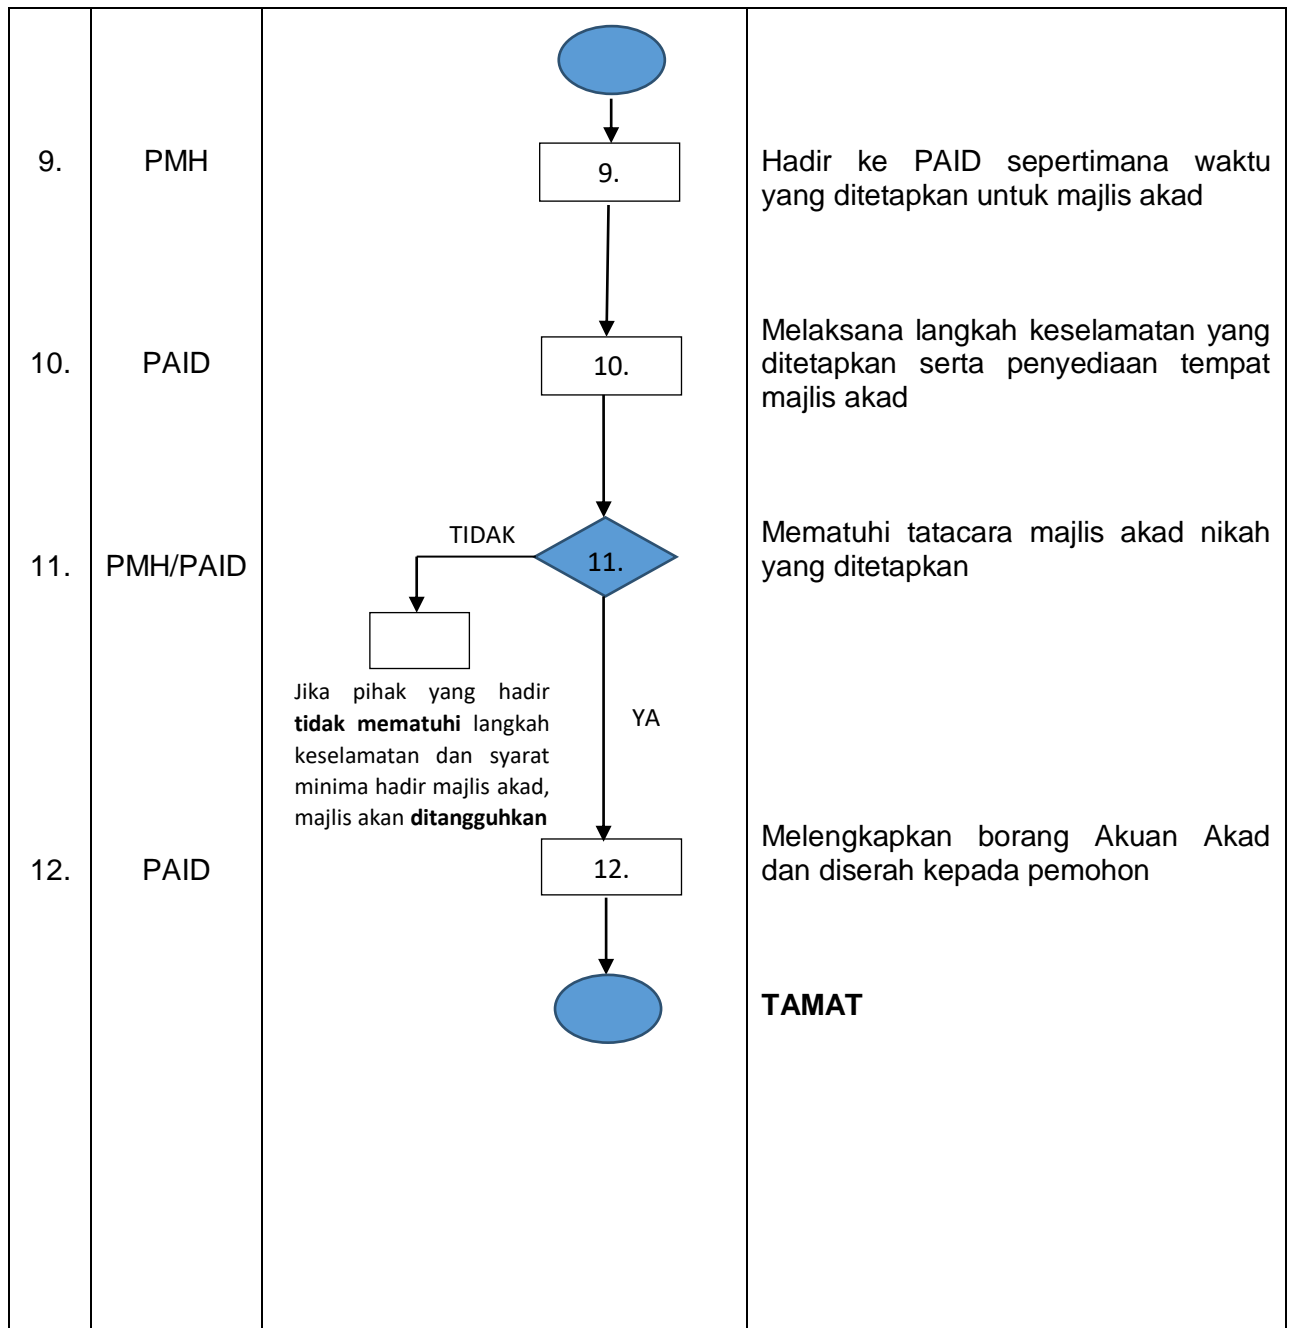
| | | | |
|---|---|---|---|
| 9. | PMH | 9. | Hadir ke PAID sepertimana waktu yang ditetapkan untuk majlis akad |
| 10. | PAID | 10. | Melaksana langkah keselamatan yang ditetapkan serta penyediaan tempat majlis akad |
| 11. | PMH/PAID | TIDAK 11. YA Jika pihak yang hadir **tidak mematuhi** langkah keselamatan dan syarat minima hadir majlis akad, majlis akan **ditangguhkan** | Mematuhi tatacara majlis akad nikah yang ditetapkan |
| 12. | PAID | 12. | Melengkapkan borang Akuan Akad dan diserah kepada pemohon |
| | | | **TAMAT** |